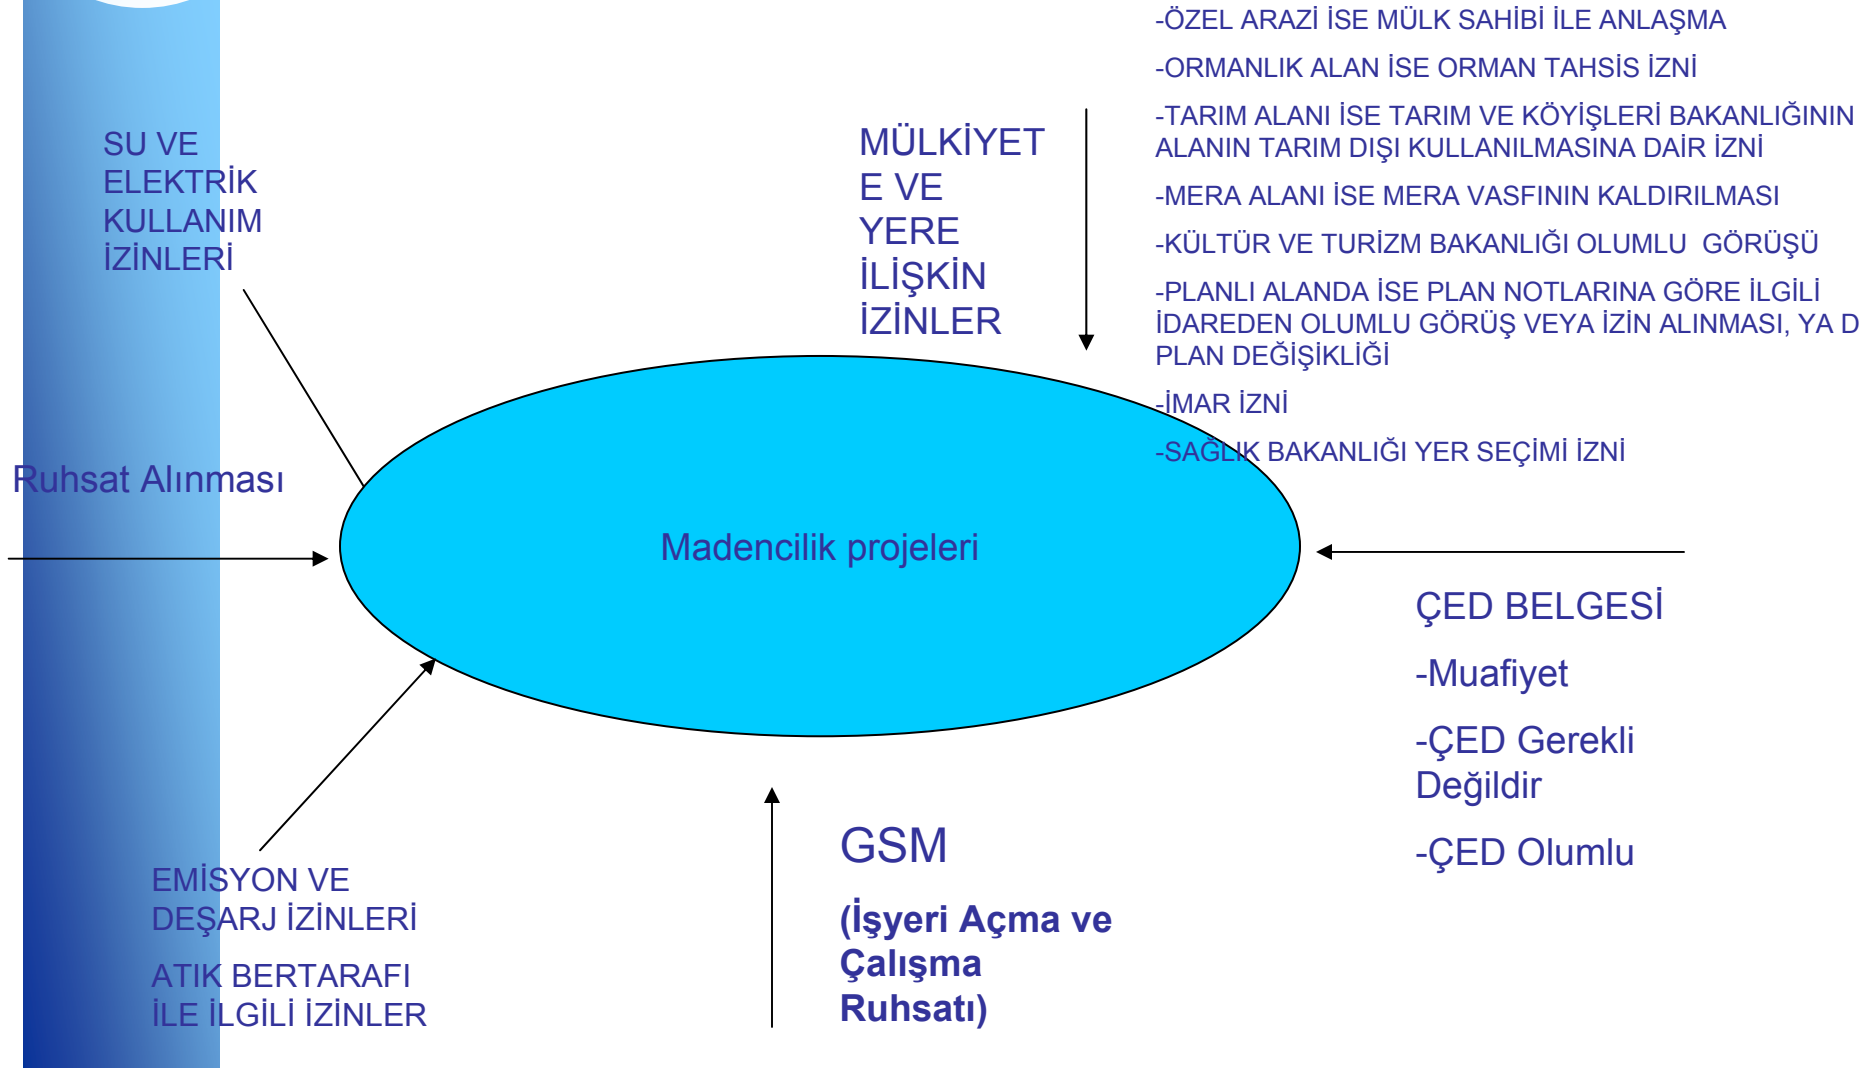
-ÖZEL ARAZİ İSE MÜLK SAHİBİ İLE ANLAŞMA

-ORMANLIK ALAN İSE ORMAN TAHSİS İZNİ

-TARIM ALANI İSE TARIM VE KÖYİŞLERİ BAKANLIĞININ ALANIN TARIM DIŞI KULLANILMASINA DAİR İZNİ

-MERA ALANI İSE MERA VASFININ KALDIRILMASI

-KÜLTÜR VE TURİZM BAKANLIĞI OLUMLU GÖRÜŞÜ

-PLANLI ALANDA İSE PLAN NOTLARINA GÖRE İLGİLİ İDAREDEN OLUMLU GÖRÜŞ VEYA İZİN ALINMASI, YA D PLAN DEĞİŞİKLİĞİ

-İMAR İZNİ

-SAĞLIK BAKANLIĞI YER SEÇİMİ İZNİ

SU VE ELEKTRİK KULLANIM İZİNLERİ

MÜLKİYETE VE YERE İLİŞKİN İZİNLER

Ruhsat Alınması

Madencilik projeleri

ÇED BELGESİ

-Muafiyet

-ÇED Gerekli Değildir

-ÇED Olumlu

GSM

(İşyeri Açma ve Çalışma Ruhsatı)

EMİSYON VE DEŞARJ İZİNLERİ

ATIK BERTARAFI İLE İLGİLİ İZİNLER